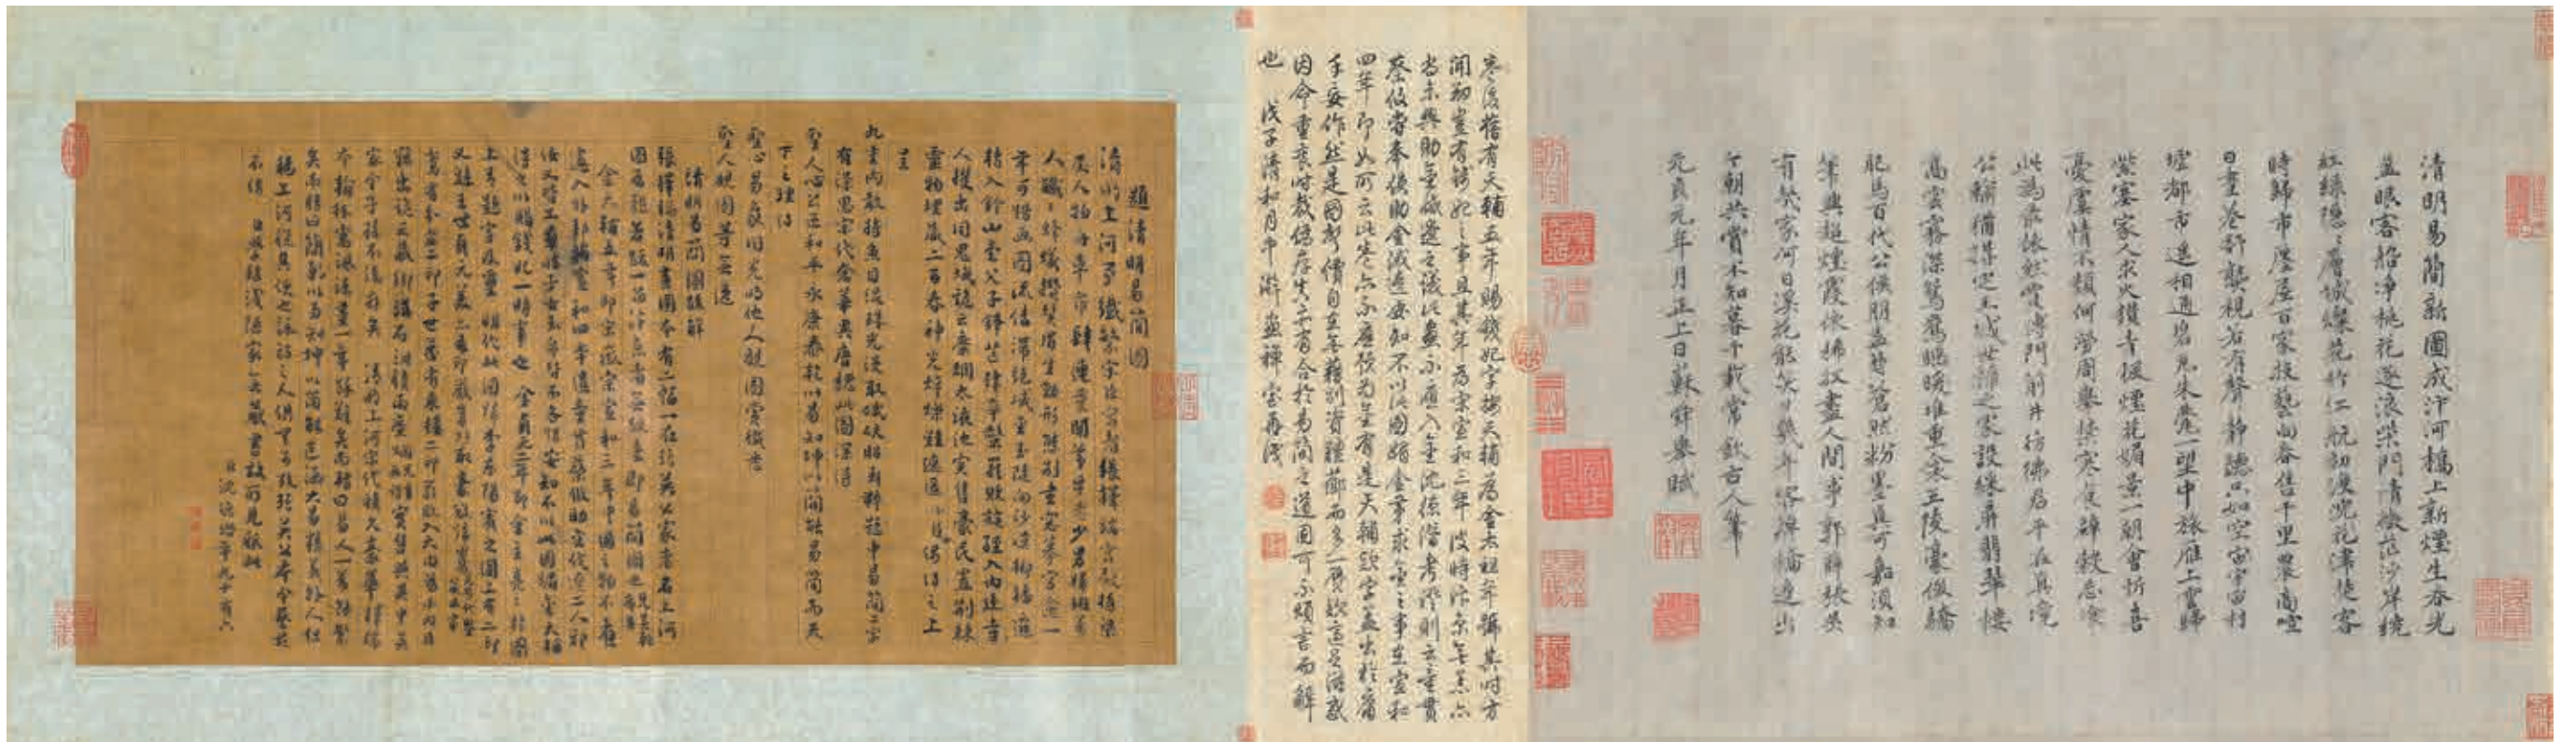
題清明易簡圖

清明易簡新圖成汴河橋上新煙生春光並眼富船淨桃花逐浪崇門清欲花沙岸繞紅綠穩穩層城煙花竹仁坑新陵晚花津繞客時歸市壓屋百家技藝曲春售千里農商喧日晝巷新製視若有聲靜聽只如空宙宇由村墟都市遞相通萬凡朱氣一望中旅雁上雲歸紫塞家人求火換青煙花娟貴一朝會忻喜憂虞情不類何侈周奉樸突盡辭欽忘宗此為東京昔時不見萬門前井畔藏渡傳府公稱精妙追天成世譽之家談藝衆翡翠樓高雲霧深鴛鴦瓦曉堆重寶玉陵雲像騎肥馬百代公候朋盡皆窮朋粉墨真可動凋細筆與題煙霞依拂拭畫人間事郭郡樓臺有笑家何日淚花散火幾年燦雲懷煙出千朝共賞不知暮千載常欽古人筆

元貞元年月正上日蘇舜卿賦

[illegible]